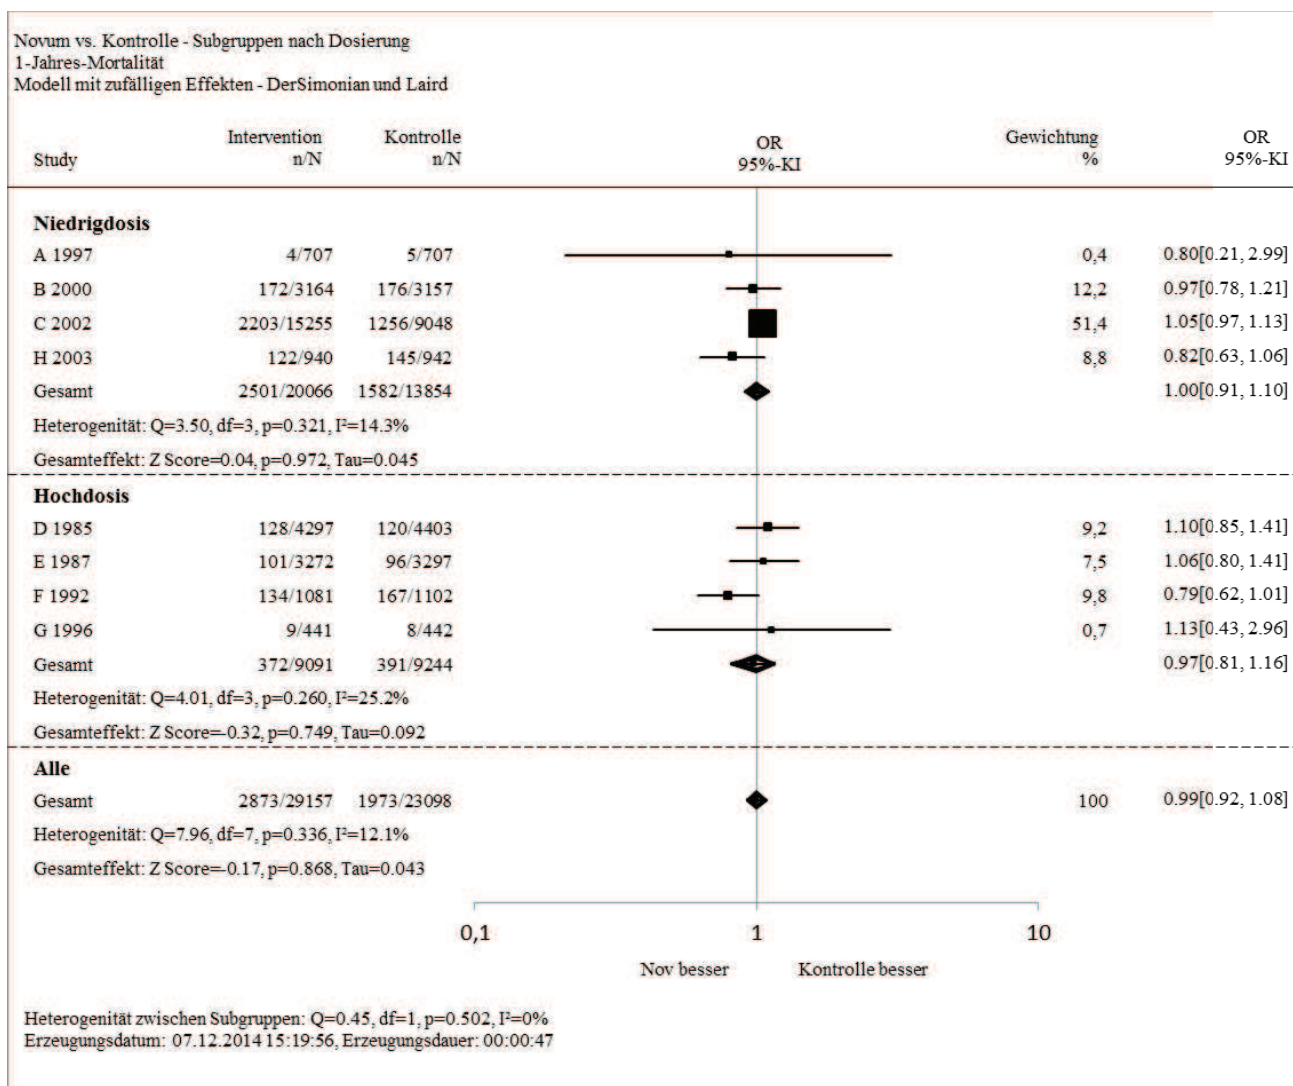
Novum vs. Kontrolle - Subgruppen nach Dosierung
1-Jahres-Mortalität
Modell mit zufälligen Effekten - DerSimonian und Laird

| Study | Intervention n/N | Kontrolle n/N | OR 95%-KI | Gewichtung % | OR 95%-KI |
|---|---|---|---|---|---|
| **Niedrigdosis** | | | | | |
| A 1997 | 4/707 | 5/707 | | 0,4 | 0.80[0.21, 2.99] |
| B 2000 | 172/3164 | 176/3157 | | 12,2 | 0.97[0.78, 1.21] |
| C 2002 | 2203/15255 | 1256/9048 | | 51,4 | 1.05[0.97, 1.13] |
| H 2003 | 122/940 | 145/942 | | 8,8 | 0.82[0.63, 1.06] |
| Gesamt | 2501/20066 | 1582/13854 | | | 1.00[0.91, 1.10] |
| Heterogenität: Q=3.50, df=3, p=0.321, I²=14.3% | | | | | |
| Gesamteffekt: Z Score=0.04, p=0.972, Tau=0.045 | | | | | |
| **Hochdosis** | | | | | |
| D 1985 | 128/4297 | 120/4403 | | 9,2 | 1.10[0.85, 1.41] |
| E 1987 | 101/3272 | 96/3297 | | 7,5 | 1.06[0.80, 1.41] |
| F 1992 | 134/1081 | 167/1102 | | 9,8 | 0.79[0.62, 1.01] |
| G 1996 | 9/441 | 8/442 | | 0,7 | 1.13[0.43, 2.96] |
| Gesamt | 372/9091 | 391/9244 | | | 0.97[0.81, 1.16] |
| Heterogenität: Q=4.01, df=3, p=0.260, I²=25.2% | | | | | |
| Gesamteffekt: Z Score=-0.32, p=0.749, Tau=0.092 | | | | | |
| **Alle** | | | | | |
| Gesamt | 2873/29157 | 1973/23098 | | 100 | 0.99[0.92, 1.08] |
| Heterogenität: Q=7.96, df=7, p=0.336, I²=12.1% | | | | | |
| Gesamteffekt: Z Score=-0.17, p=0.868, Tau=0.043 | | | | | |

0,1 1 10
Nov besser Kontrolle besser

Heterogenität zwischen Subgruppen: Q=0.45, df=1, p=0.502, I²=0%
Erzeugungsdatum: 07.12.2014 15:19:56, Erzeugungsdauer: 00:00:47